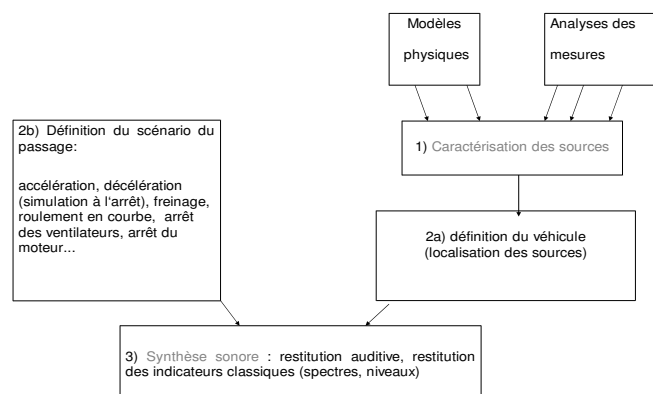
Modèles physiques

Analyses des mesures

1) Caractérisation des sources

2a) définition du véhicule (localisation des sources)

2b) Définition du scénario du passage:

accélération, décélération (simulation à l'arrêt), freinage, roulement en courbe, arrêt des ventilateurs, arrêt du moteur...

3) Synthèse sonore : restitution auditive, restitution des indicateurs classiques (spectres, niveaux)